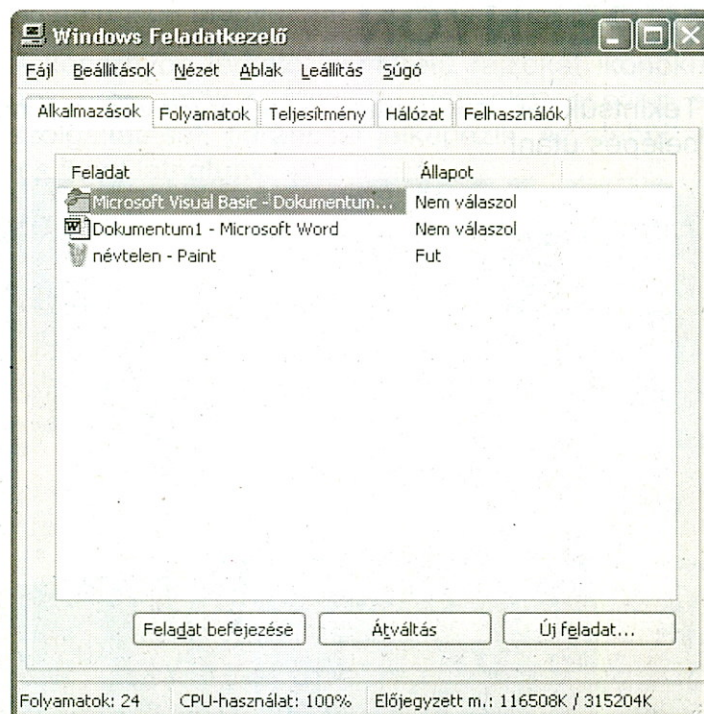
Windows Feladatkezelő

Fájl Beállítások Nézet Ablak Leállítás Súgó

Alkalmazások Folyamatok Teljesítmény Hálózat Felhasználók

| Feladat | Állapot |
|---|---|
| Microsoft Visual Basic - Dokumentum... | Nem válaszol |
| Dokumentum1 - Microsoft Word | Nem válaszol |
| névtelen - Paint | Fut |

Feladat befejezése Átváltás Új feladat...

Folyamatok: 24 CPU-használat: 100% Előjegyzett m.: 116508K / 315204K